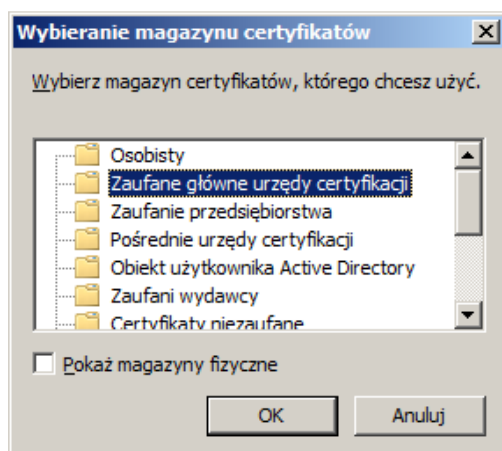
Wybieranie magazynu certyfikatów

Wybierz magazyn certyfikatów, którego chcesz użyć.

Osobisty
Zaufane główne urzędy certyfikacji
Zaufanie przedsiębiorstwa
Pośrednie urzędy certyfikacji
Obiekt użytkownika Active Directory
Zaufani wydawcy
Certyfikaty niezaufane

Pokaż magazyny fizyczne

OK
Anuluj